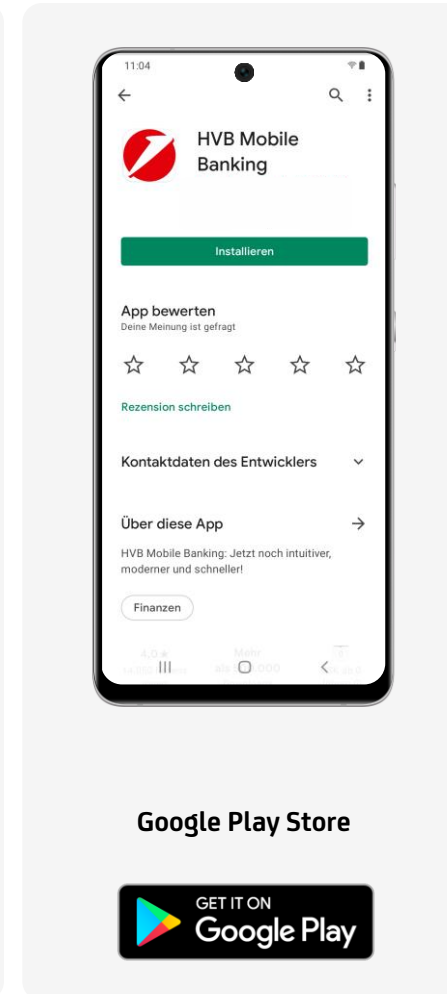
11:04

HVB Mobile Banking

Installieren

App bewerten
Deine Meinung ist gefragt

Rezension schreiben

Kontaktdaten des Entwicklers

Über diese App

HVB Mobile Banking: Jetzt noch intuitiver, moderner und schneller!

Finanzen

4,0 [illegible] Mehr als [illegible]

Google Play Store

GET IT ON
Google Play